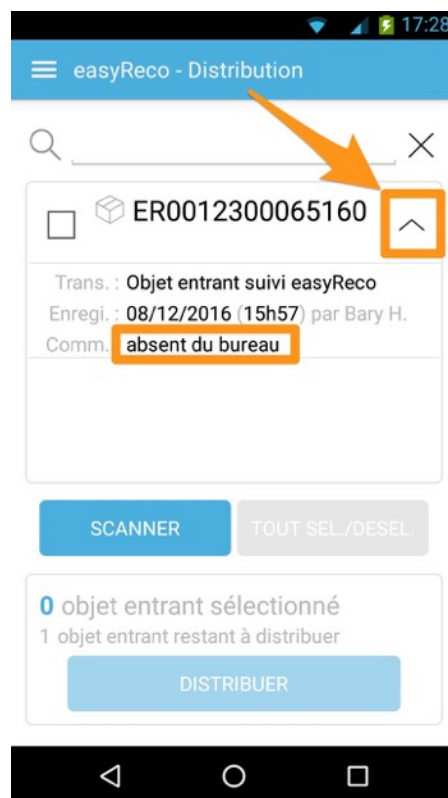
17:28

easyReco - Distribution

ER0012300065160

Trans. : Objet entrant suivi easyReco
Enregi. : 08/12/2016 (15h57) par Bary H.
Comm. : absent du bureau

SCANNER
TOUT SEL./DESEL.

0 objet entrant sélectionné
1 objet entrant restant à distribuer

DISTRIBUER